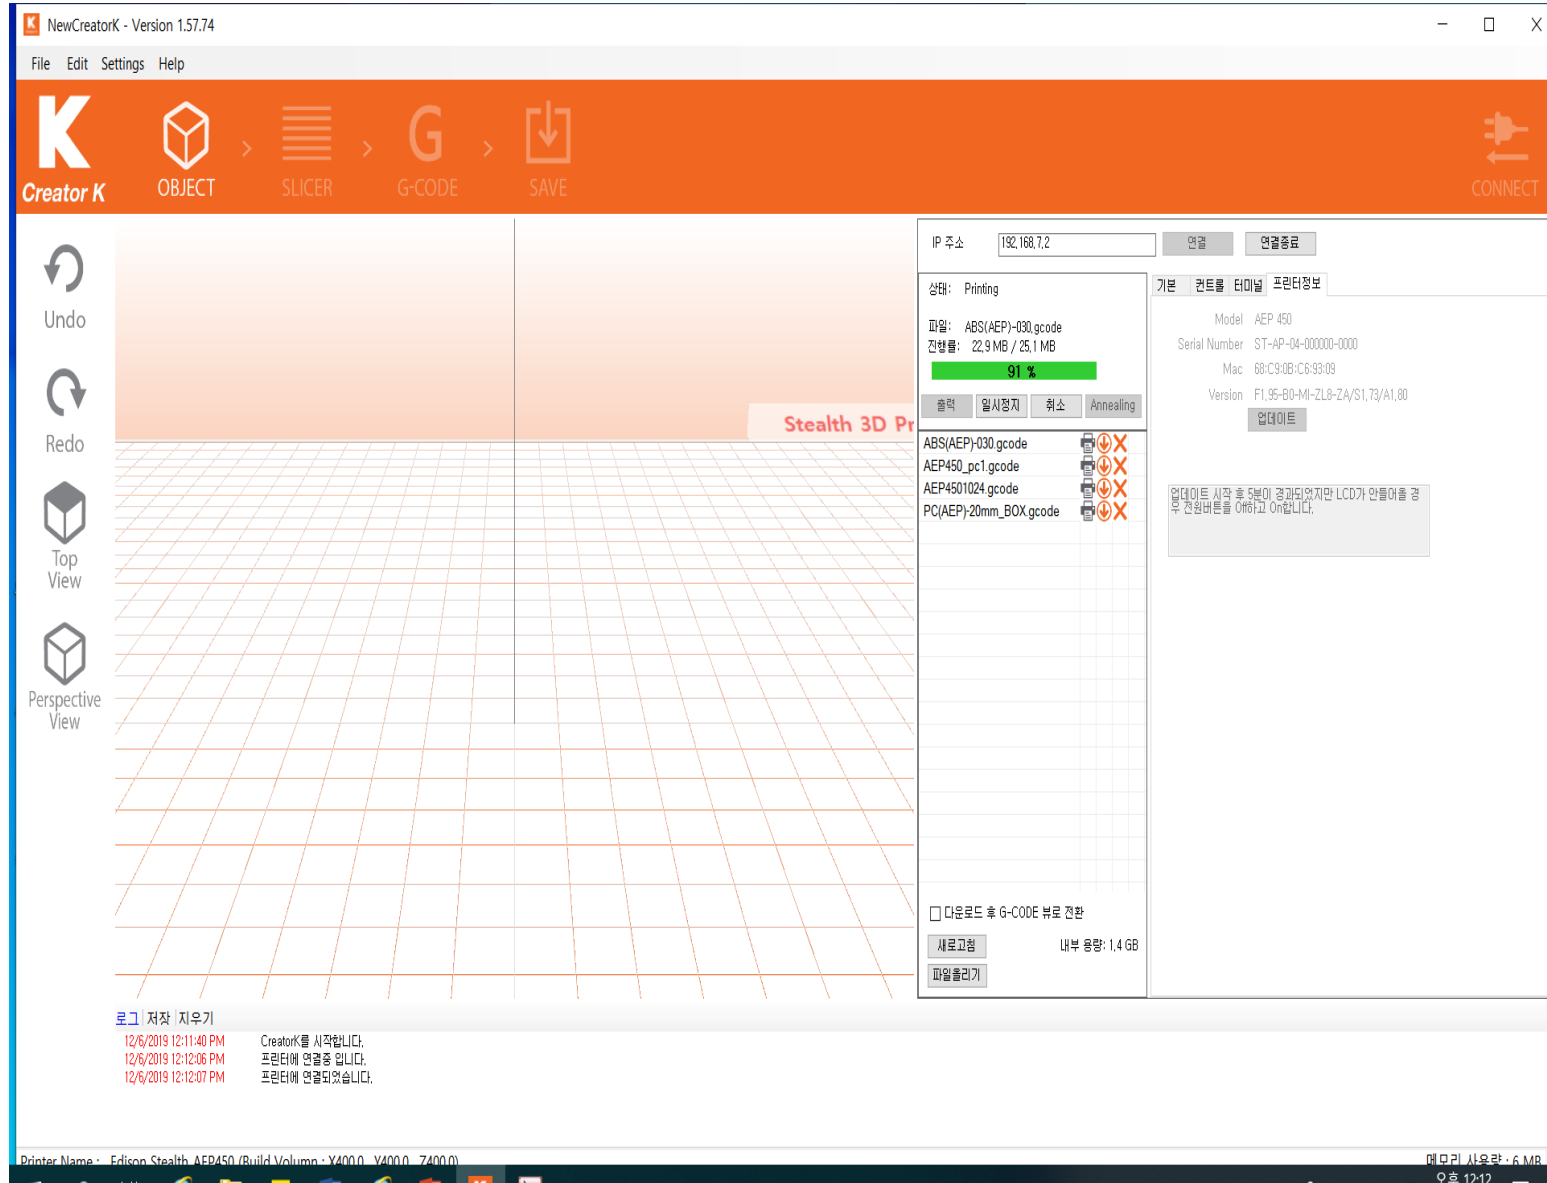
NewCreatorK - Version 1.57.74

File Edit Settings Help

Creator K OBJECT SLICER G-CODE SAVE CONNECT

Undo
Redo
Top View
Perspective View

Stealth 3D Pr

IP 주소 192.168.7.2 연결 연결종료

상태: Printing
파일: ABS(AEP)-030.gcode
진행률: 22.9 MB / 25.1 MB
91 %
출력 일시정지 취소 Annealing

ABS(AEP)-030.gcode
AEP450_pc1.gcode
AEP4501024.gcode
PC(AEP)-20mm_BOX.gcode

다운로드 후 G-CODE 뷰로 전환
새로고침 내부 용량: 1.4 GB
파일올리기

기본 컨트롤 터미널 프린터정보
Model AEP 450
Serial Number ST-AP-04-000000-0000
Mac 68:C9:0B:C6:93:09
Version F1.95-B0-MI-ZL8-ZA/S1.73/A1.80
업데이트

업데이트 시작 후 5분이 경과되었지만 LCD가 안들어올 경우 전원버튼을 Off하고 On합니다.

로그 저장 지우기
12/6/2019 12:11:40 PM CreatorK를 시작합니다.
12/6/2019 12:12:06 PM 프린터에 연결중 입니다.
12/6/2019 12:12:07 PM 프린터에 연결되었습니다.

Printer Name : Edison Stealth AEP450 (Build Volumn : X400.0, Y400.0, Z400.0)
메모리 사용량 : 6 MB
오후 12:12